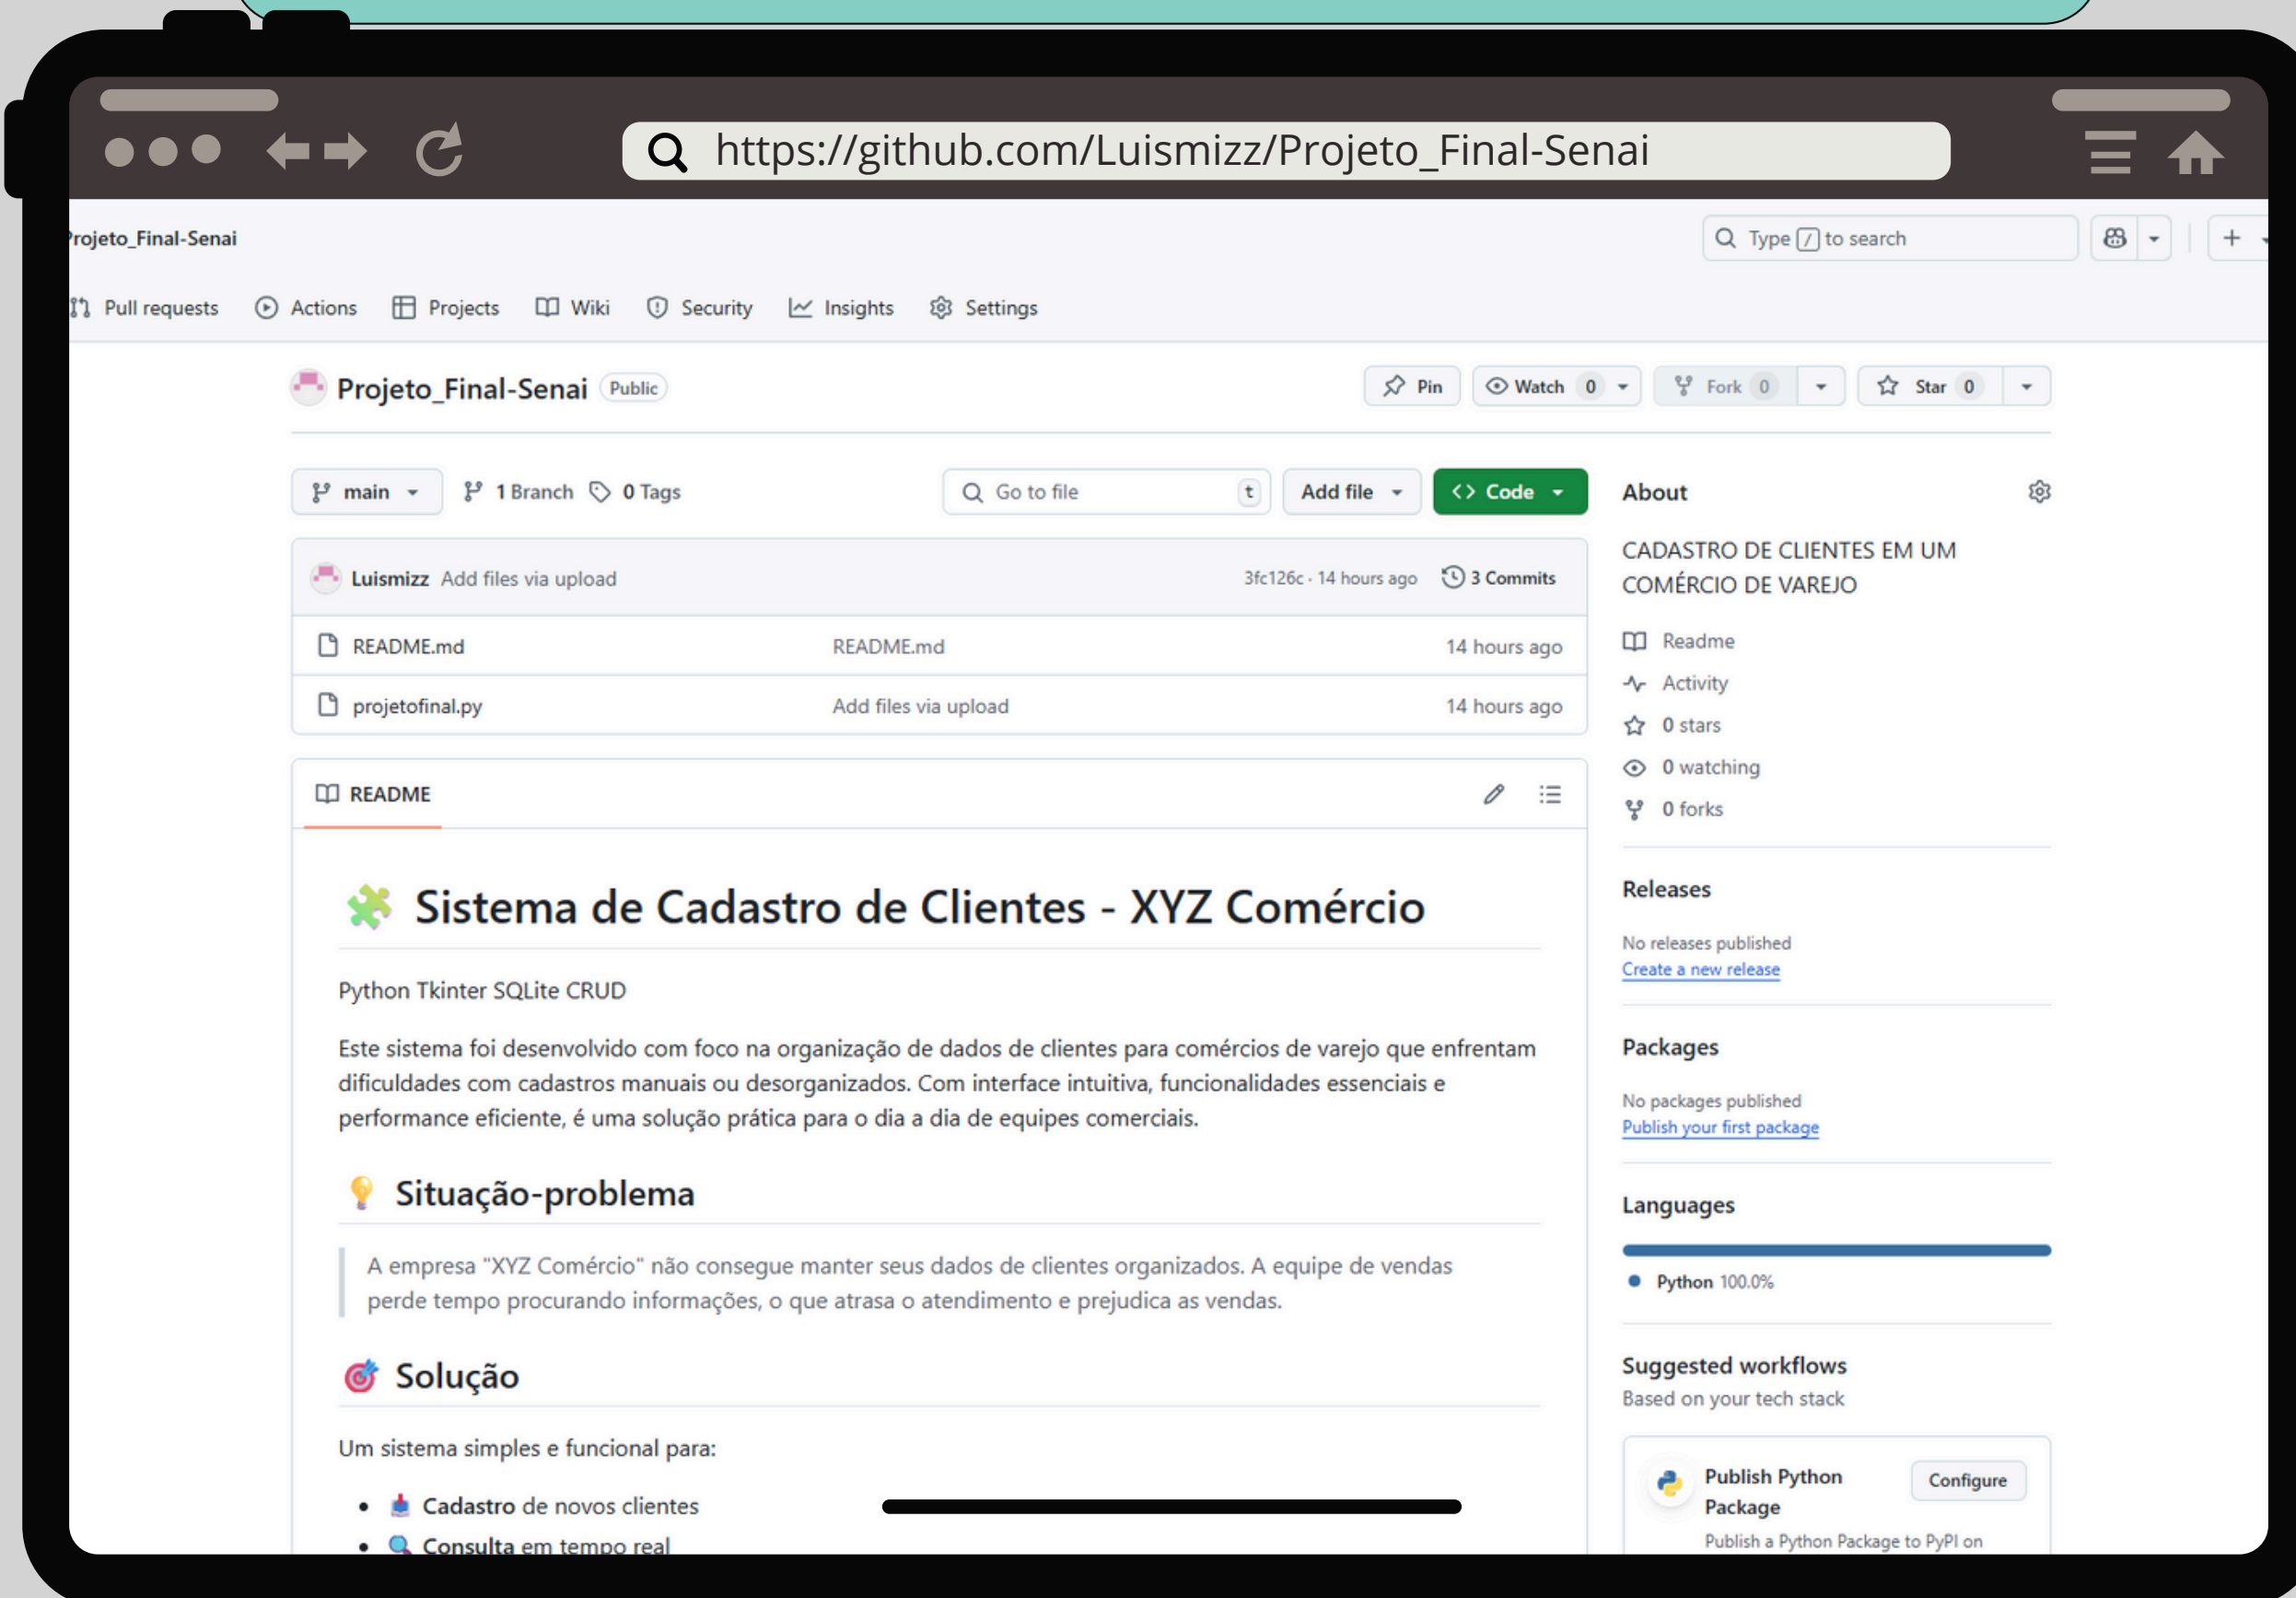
https://github.com/Luismizz/Projeto_Final-Senai

rojeto_Final-Senai

Type / to search

Pull requests Actions Projects Wiki Security Insights Settings

Projeto_Final-Senai Public

Pin Watch 0 Fork 0 Star 0

main 1 Branch 0 Tags Go to file t Add file Code

Luismizz Add files via upload 3fc126c · 14 hours ago 3 Commits

| README.md | README.md | 14 hours ago |
|---|---|---|
| projetofinal.py | Add files via upload | 14 hours ago |

README

Sistema de Cadastro de Clientes - XYZ Comércio

Python Tkinter SQLite CRUD

Este sistema foi desenvolvido com foco na organização de dados de clientes para comércios de varejo que enfrentam dificuldades com cadastros manuais ou desorganizados. Com interface intuitiva, funcionalidades essenciais e performance eficiente, é uma solução prática para o dia a dia de equipes comerciais.

Situação-problema

A empresa "XYZ Comércio" não consegue manter seus dados de clientes organizados. A equipe de vendas perde tempo procurando informações, o que atrasa o atendimento e prejudica as vendas.

Solução

Um sistema simples e funcional para:

- Cadastro de novos clientes
- Consulta em tempo real

About

CADASTRO DE CLIENTES EM UM COMÉRCIO DE VAREJO

Readme
Activity
0 stars
0 watching
0 forks

Releases

No releases published
Create a new release

Packages

No packages published
Publish your first package

Languages

Python 100.0%

Suggested workflows
Based on your tech stack

Publish Python Package Configure
Publish a Python Package to PyPI on